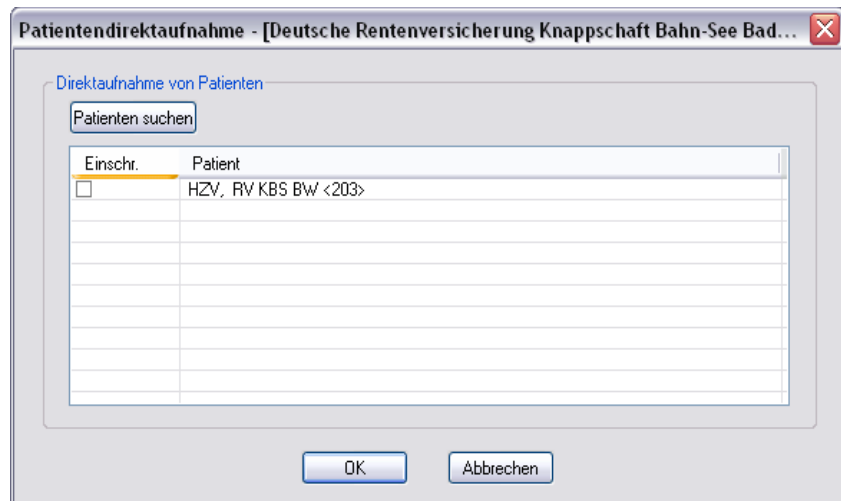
Patientendirektaufnahme - [Deutsche Rentenversicherung Knappschaft Bahn-See Bad...

Direktaufnahme von Patienten

Patienten suchen

| Einschr. | Patient |
|---|---|
| ☐ | HZV, RV KBS BW <203> |

OK

Abbrechen